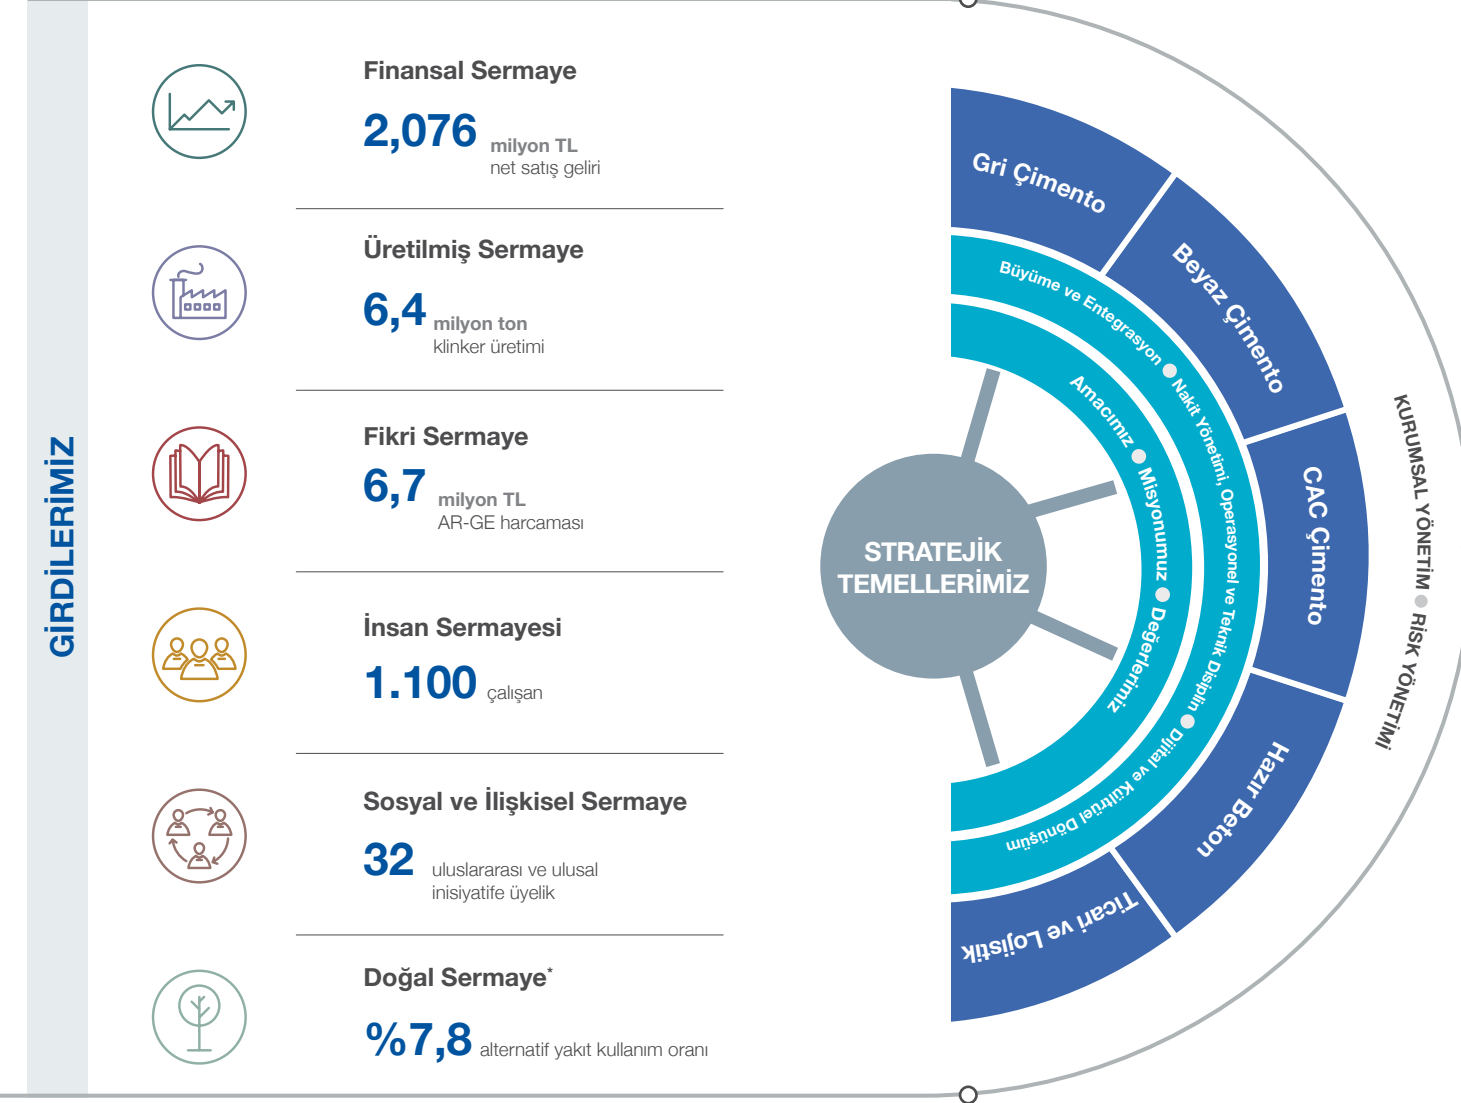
GİRDİLERİMİZ

Finansal Sermaye
2,076 milyon TL
net satış geliri

Üretilmiş Sermaye
6,4 milyon ton
klinker üretimi

Fikri Sermaye
6,7 milyon TL
AR-GE harcaması

İnsan Sermayesi
1.100 çalışan

Sosyal ve İlişkisel Sermaye
32 uluslararası ve ulusal inisiyatife üyelik

Doğal Sermaye*
%7,8 alternatif yakıt kullanım oranı

STRATEJİK TEMELLERİMİZ

Amacımız ● Misyonumuz ● Değerlerimiz

Büyüme ve Entegrasyon ● Nakit Yönetimi, Operasyonel ve Teknik Disiplin ● Dijital ve Kültürel Dönüşüm

Gri Çimento
Beyaz Çimento
CAC Çimento
Hazır Beton
Ticari ve Lojistik

KURUMSAL YÖNETİM ● RİSK YÖNETİMİ